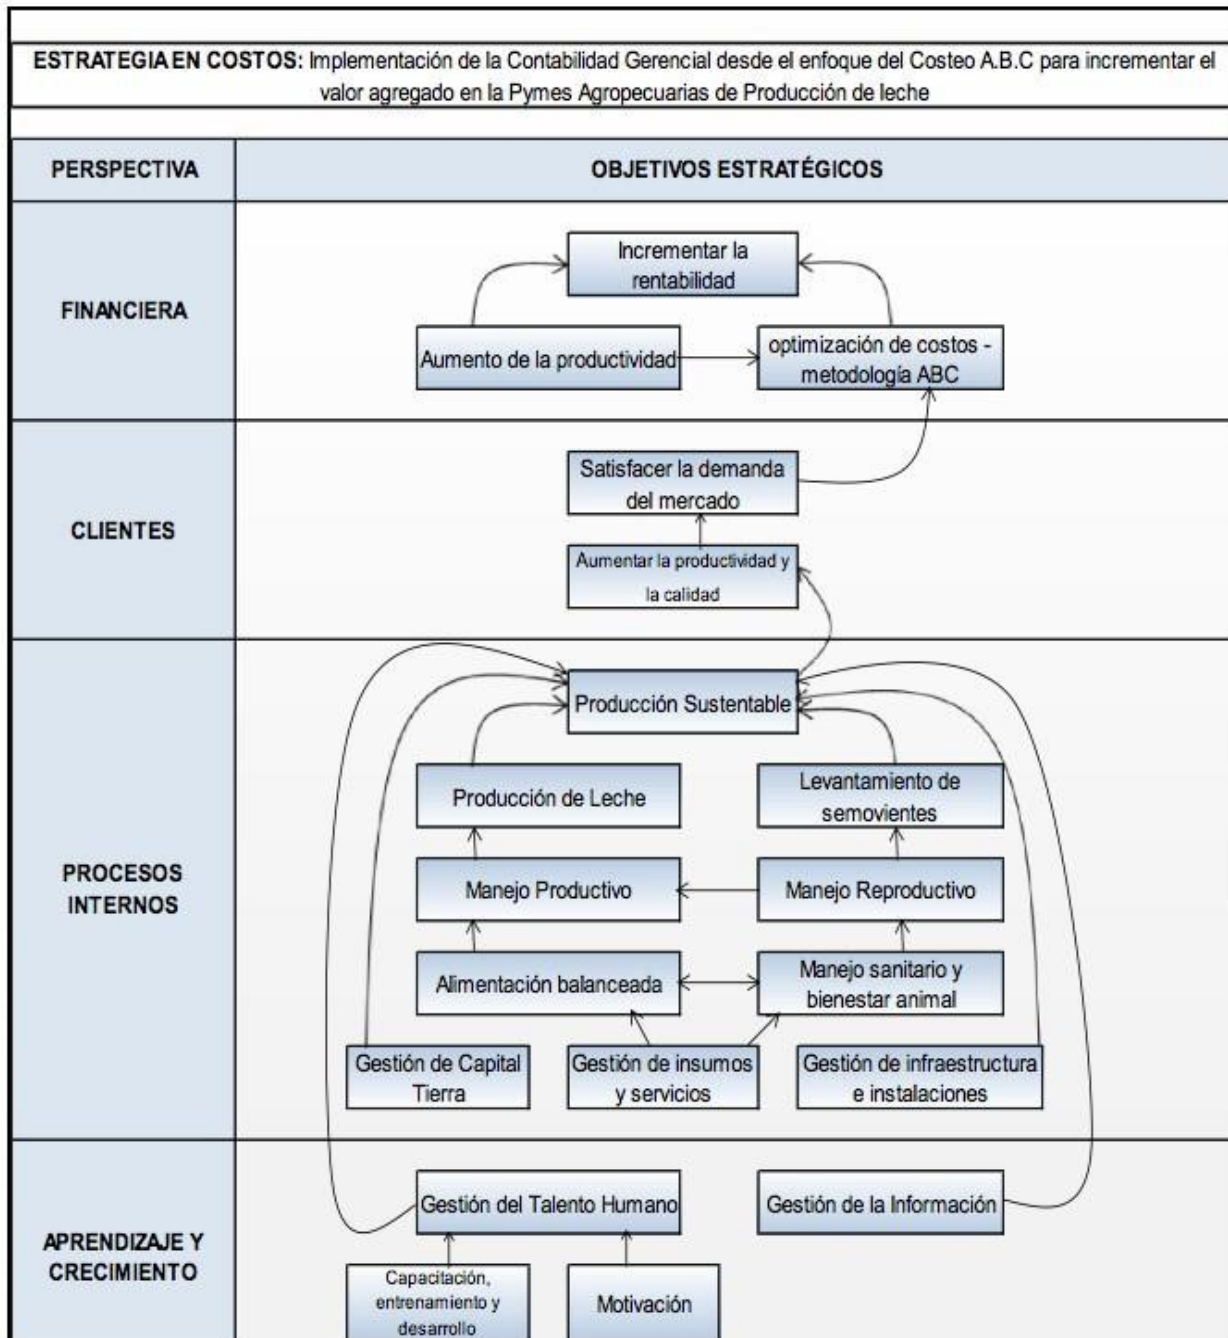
ESTRATEGIA EN COSTOS: Implementación de la Contabilidad Gerencial desde el enfoque del Costeo A.B.C para incrementar el valor agregado en la Pymes Agropecuarias de Producción de leche

| PERSPECTIVA | OBJETIVOS ESTRATÉGICOS |
|---|---|
| FINANCIERA | Incrementar la rentabilidad; Aumento de la productividad; optimización de costos - metodología ABC |
| CLIENTES | Satisfacer la demanda del mercado; Aumentar la productividad y la calidad |
| PROCESOS INTERNOS | Producción Sustentable; Producción de Leche; Levantamiento de semovientes; Manejo Productivo; Manejo Reproductivo; Alimentación balanceada; Manejo sanitario y bienestar animal; Gestión de Capital Tierra; Gestión de insumos y servicios; Gestión de infraestructura e instalaciones |
| APRENDIZAJE Y CRECIMIENTO | Gestión del Talento Humano; Gestión de la Información; Capacitación, entrenamiento y desarrollo; Motivación |